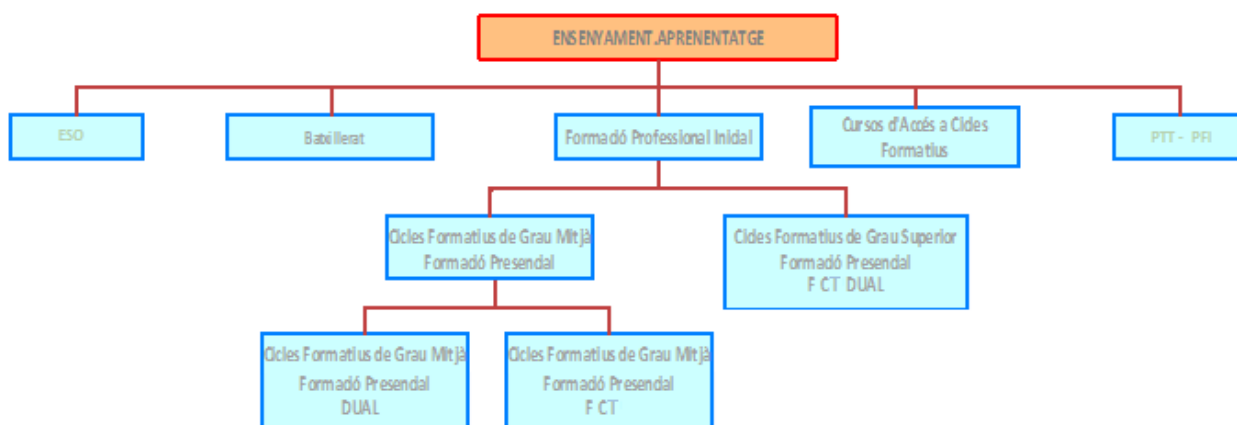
ENSENYAMENT.APRENENTATGE

ESO

Batxillerat

Formació Professional Inicial

Cursos d'Accés a Cicles Formatius

PTT - PFI

Cicles Formatius de Grau Mitjà
Formació Presencial

Cicles Formatius de Grau Superior
Formació Presencial
FCT DUAL

Cicles Formatius de Grau Mitjà
Formació Presencial
DUAL

Cicles Formatius de Grau Mitjà
Formació Presencial
FCT